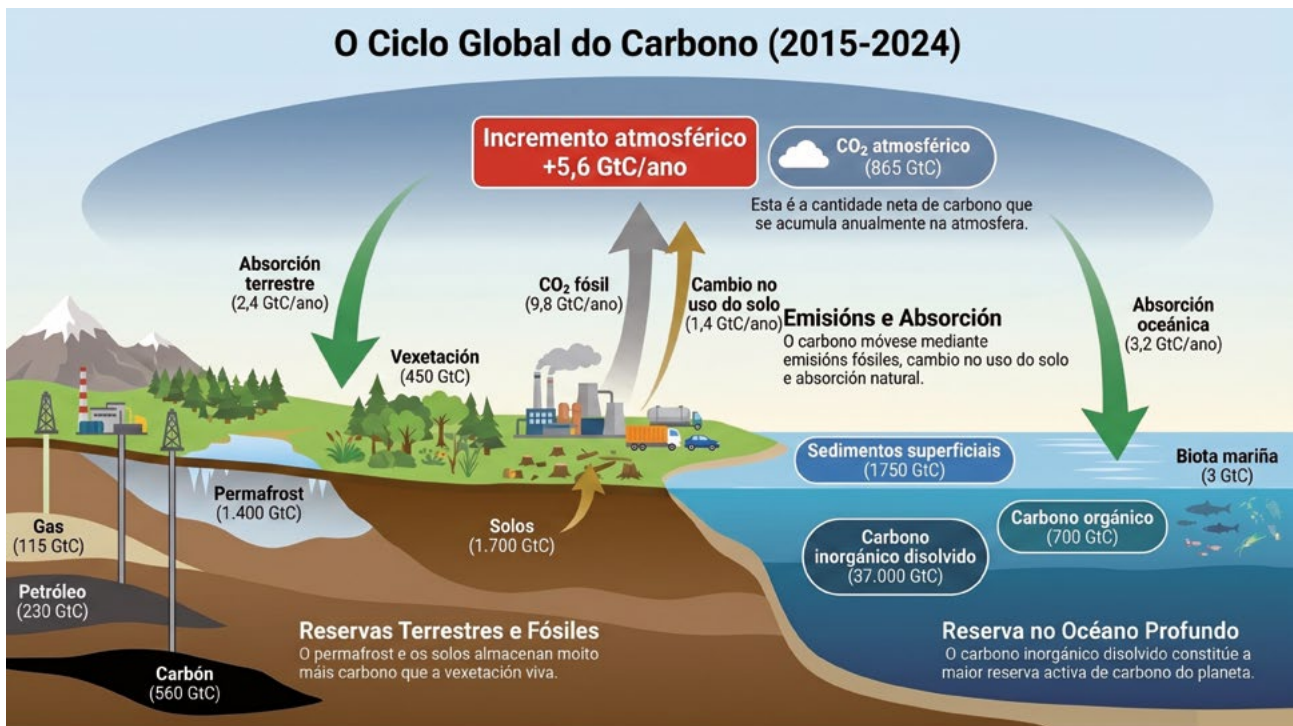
O Ciclo Global do Carbono (2015-2024)

Incremento atmosférico
+5,6 GtC/ano

$CO_2$ atmosférico
(865 GtC)

Esta é a cantidade neta de carbono que se acumula anualmente na atmosfera.

Absorción terrestre
(2,4 GtC/ano)

$CO_2$ fósil
(9,8 GtC/ano)

Cambio no uso do solo
(1,4 GtC/ano)

Emisións e Absorción
O carbono móvese mediante emisións fósiles, cambio no uso do solo e absorción natural.

Absorción oceánica
(3,2 GtC/ano)

Vexetación
(450 GtC)

Sedimentos superficiais
(1750 GtC)

Biota mariña
(3 GtC)

Permafrost
(1.400 GtC)

Gas
(115 GtC)

Solos
(1.700 GtC)

Carbono inorgánico disolvido
(37.000 GtC)

Carbono orgánico
(700 GtC)

Petróleo
(230 GtC)

Reservas Terrestres e Fósiles
O permafrost e os solos almacenan moito máis carbono que a vexetación viva.

Carbón
(560 GtC)

Reserva no Océano Profundo
O carbono inorgánico disolvido constitúe a maior reserva activa de carbono do planeta.